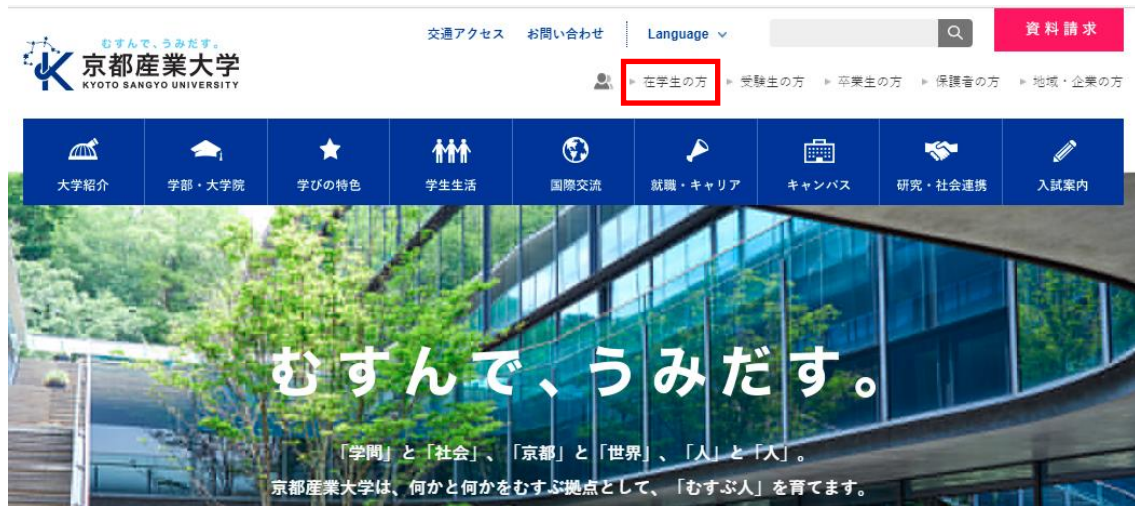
むすんで、うみだす。
京都産業大学
KYOTO SANGYO UNIVERSITY

交通アクセス　お問い合わせ　Language

資料請求

在学生の方　受験生の方　卒業生の方　保護者の方　地域・企業の方

大学紹介　学部・大学院　学びの特色　学生生活　国際交流　就職・キャリア　キャンパス　研究・社会連携　入試案内

むすんで、うみだす。

「学問」と「社会」、「京都」と「世界」、「人」と「人」。
京都産業大学は、何かと何かをむすぶ拠点として、「むすぶ人」を育てます。